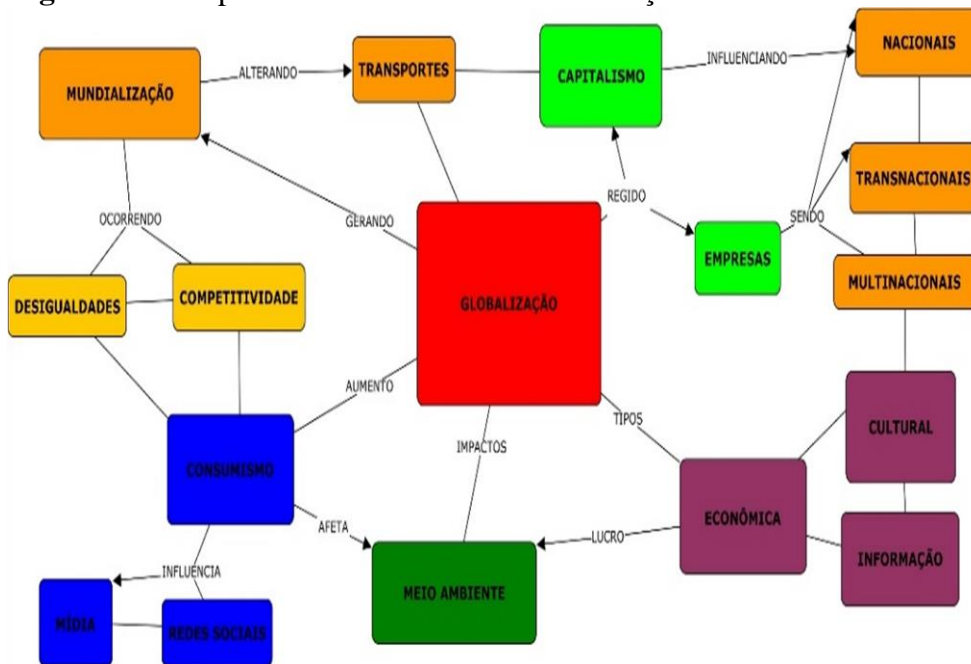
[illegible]

MUNDIALIZAÇÃO
ALTERANDO
TRANSPORTES
CAPITALISMO
INFLUENCIANDO
NACIONAIS
TRANSNACIONAIS
REGIDO
SENDO
EMPRESAS
MULTINACIONAIS
GERANDO
OCORRENDO
DESIGUALDADES
COMPETITIVIDADE
GLOBALIZAÇÃO
AUMENTO
TIPOS
CULTURAL
IMPACTOS
CONSUMISMO
ECONÔMICA
AFETA
LUCRO
INFORMAÇÃO
INFLUENCIA
MEIO AMBIENTE
MÍDIA
REDES SOCIAIS